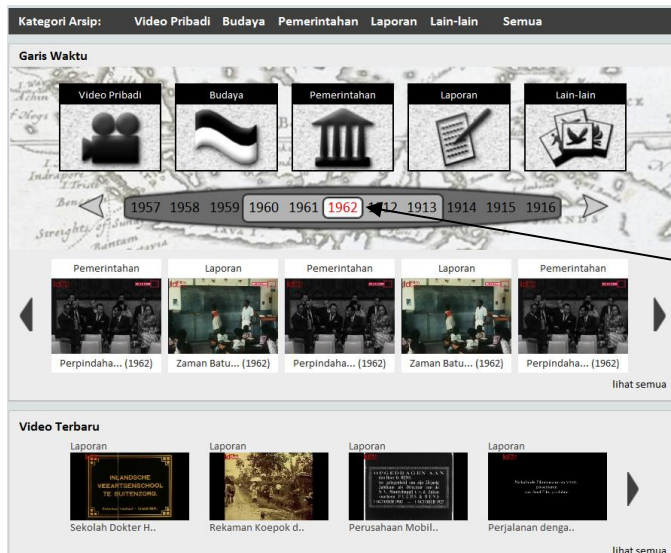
Kategori Arsip: Video Pribadi Budaya Pemerintahan Laporan Lain-lain Semua

Garis Waktu

Video Pribadi
Budaya
Pemerintahan
Laporan
Lain-lain

1957 1958 1959 1960 1961 1962 1912 1913 1914 1915 1916

Pemerintahan
Perpindaha... (1962)
Laporan
Zaman Batu... (1962)
Pemerintahan
Perpindaha... (1962)
Laporan
Zaman Batu... (1962)
Pemerintahan
Perpindaha... (1962)

lihat semua

Video Terbaru

Laporan
INLANDSCHE VEEARTSENSCHOOL TE BUITENZORG.
Sekolah Dokter H..
Laporan
Rekaman Koepok d..
Laporan
OPGEDRAGEN AAN
Perusahaan Mobil..
Laporan
Perjalanan denga..

lihat semua